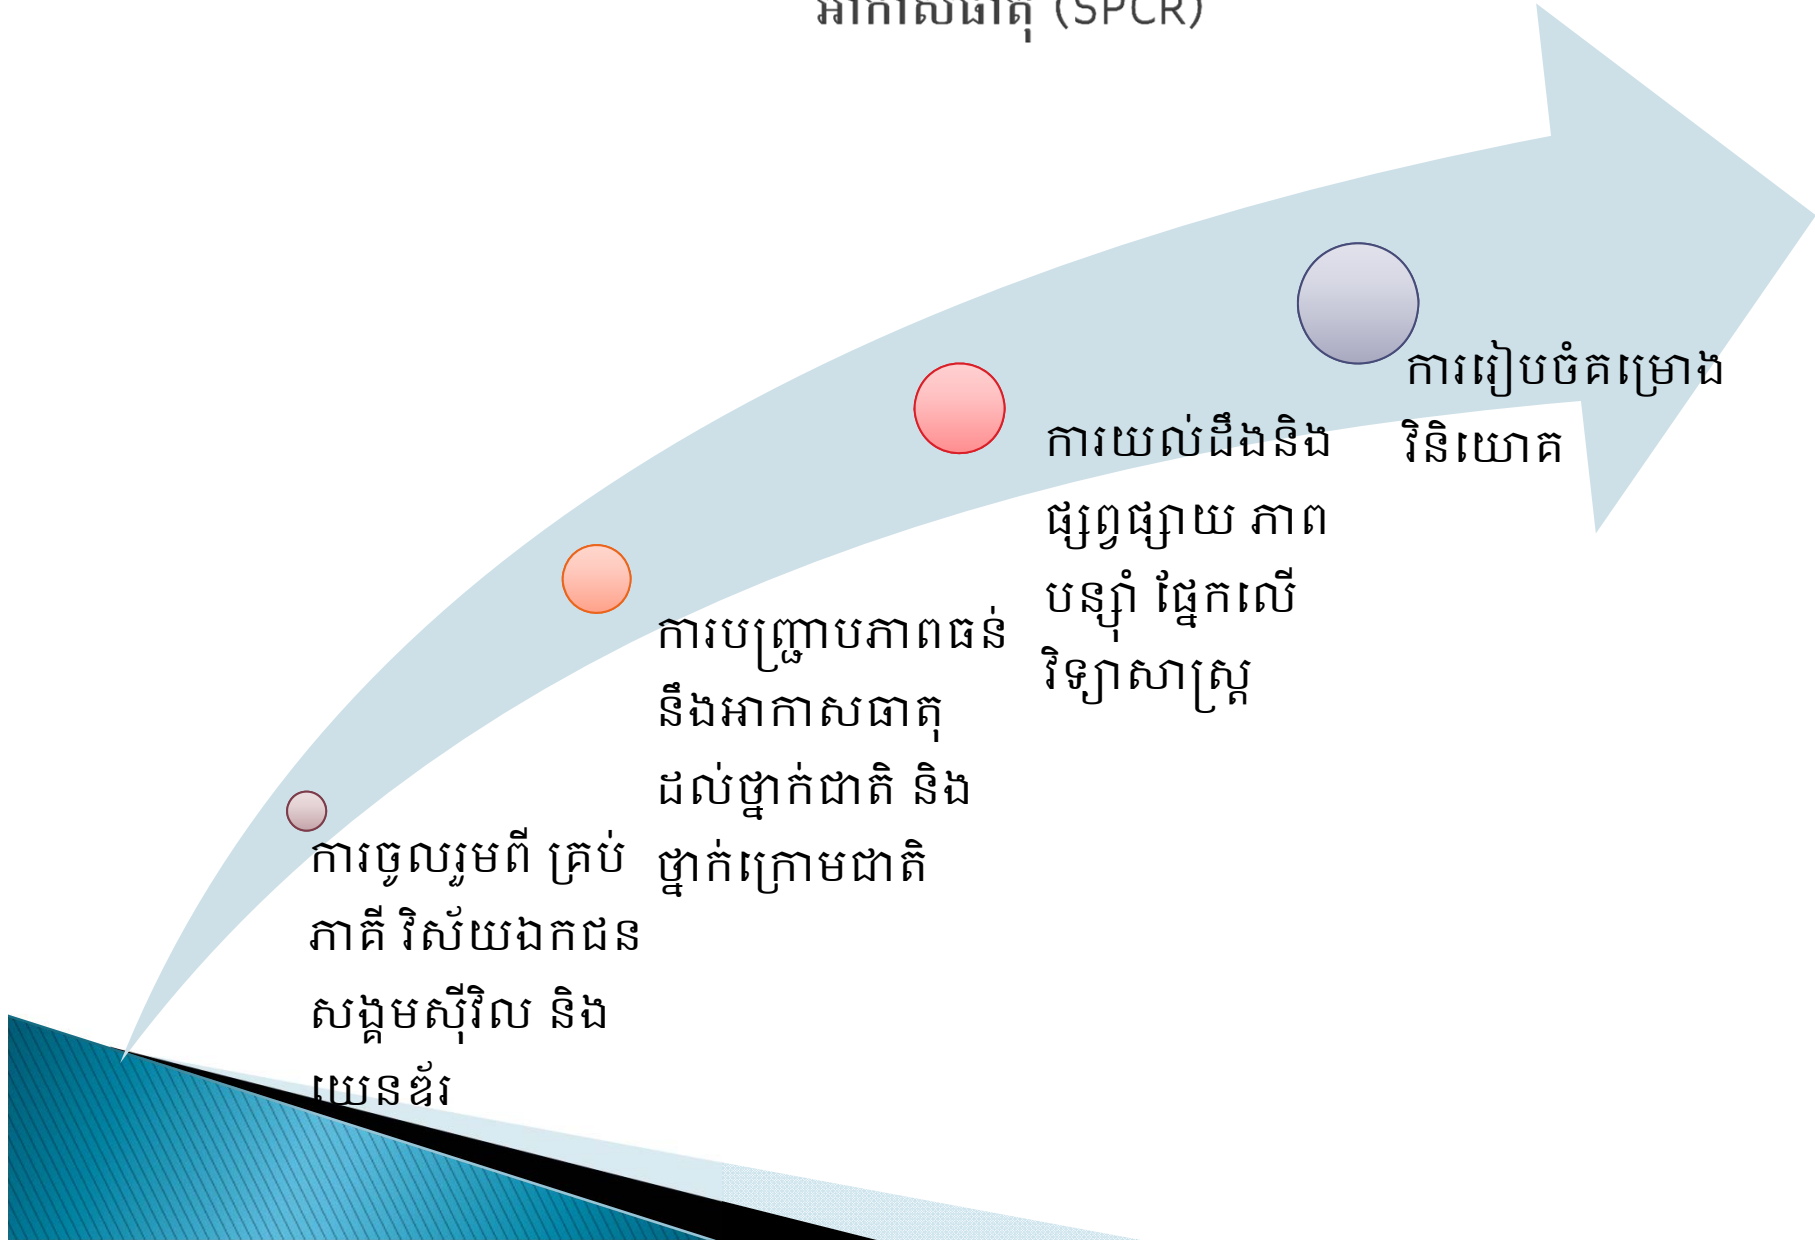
អាកាសធាតុ (SPCR)

ការចូលរួមពី គ្រប់ភាគី វិស័យឯកជន សង្គមស៊ីវិល និង យេនឌ័រ

ការបញ្ជ្រាបភាពធន់នឹងអាកាសធាតុ ដល់ថ្នាក់ជាតិ និង ថ្នាក់ក្រោមជាតិ

ការយល់ដឹងនិង ផ្សព្វផ្សាយ ភាពបន្សាំ ផ្អែកលើ វិទ្យាសាស្ត្រ

ការរៀបចំគម្រោង វិនិយោគ